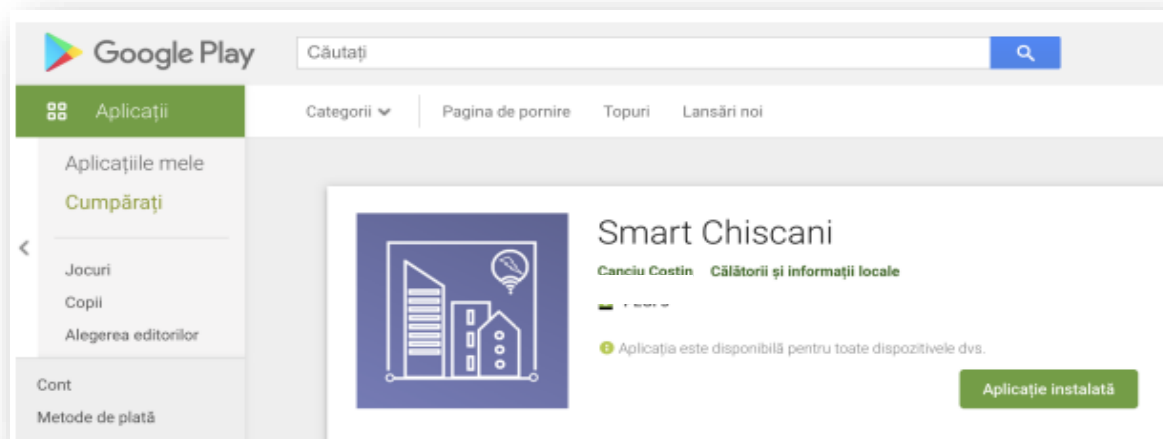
Google Play

Căutați

Aplicații

Aplicațiile mele

Cumpărați

Jocuri

Copii

Alegerea editorilor

Cont

Metode de plată

Categorii

Pagina de pornire

Topuri

Lansări noi

Smart Chiscani

Canciu Costin Călătorii și informații locale

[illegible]

Aplicația este disponibilă pentru toate dispozitivele dvs.

Aplicație instalată